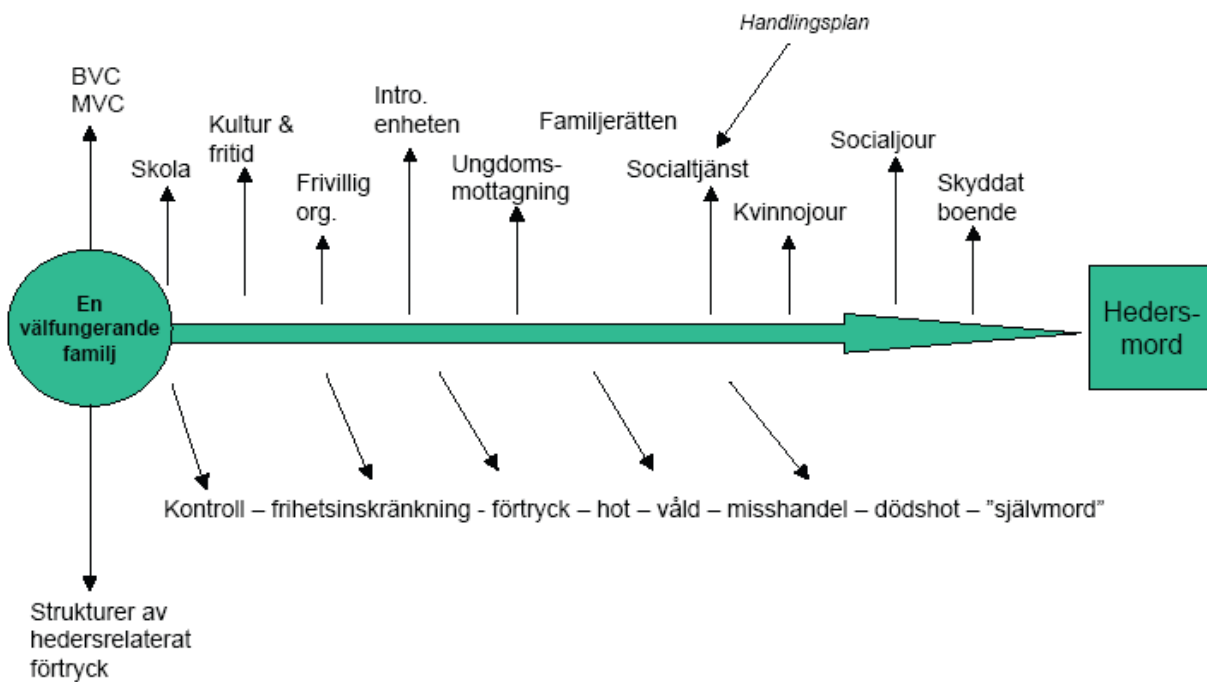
Handlingsplan

BVC
MVC

Skola

Kultur & fritid

Frivillig org.

Intro. enheten

Ungdomsmottagning

Familjerätten

Socialtjänst

Kvinnojour

Socialjour

Skyddat boende

En välfungerande familj

Hedersmord

Kontroll – frihetsinskränkning - förtryck – hot – våld – misshandel – dödshot – ”självmord”

Strukturer av hedersrelaterat förtryck